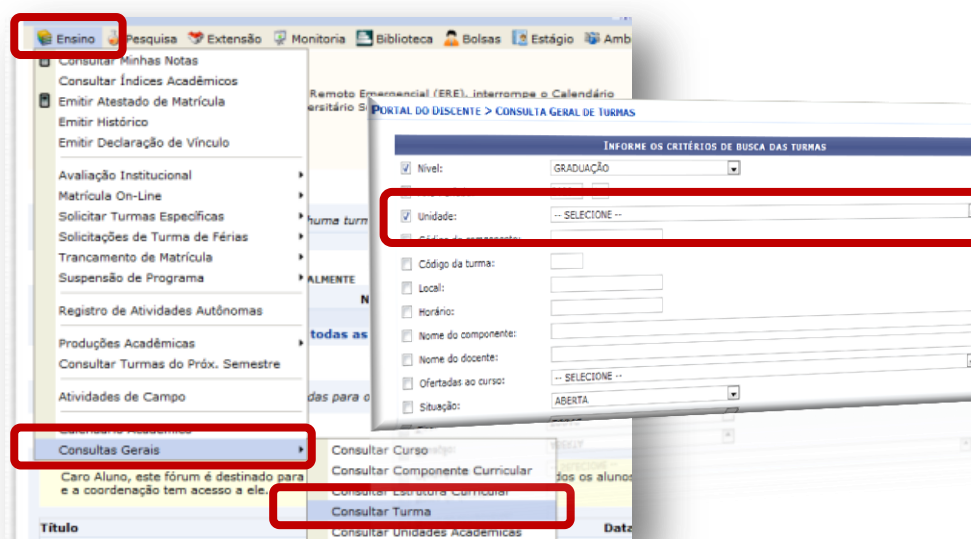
Ensino | Pesquisa | Extensão | Monitoria | Biblioteca | Bolsas | Estágio | Amb

Consultar Minhas Notas
Consultar Índices Acadêmicos
Emitir Atestado de Matrícula
Emitir Histórico
Emitir Declaração de Vínculo
Avaliação Institucional
Matrícula On-Line
Solicitar Turmas Específicas
Solicitações de Turma de Férias
Trancamento de Matrícula
Suspensão de Programa
Registro de Atividades Autônomas
Produções Acadêmicas
Consultar Turmas do Próx. Semestre
Atividades de Campo
Calendário Acadêmico
Consultas Gerais

Consultar Curso
Consultar Componente Curricular
Consultar Estrutura Curricular
Consultar Turma
Consultar Unidades Acadêmicas

Remoto Emergencial (ERE), interrompe o Calendário
ersitário S
huma turm
ALMENTE
N
todas as
das para c
Caro Aluno, este fórum é destinado para
e a coordenação tem acesso a ele.
dos os alunos
Título
Data

PORTAL DO DISCENTE > CONSULTA GERAL DE TURMAS

INFORME OS CRITÉRIOS DE BUSCA DAS TURMAS

Nível: GRADUAÇÃO
Ano-Período:
Unidade: -- SELECIONE --
Código do componente:
Código da turma:
Local:
Horário:
Nome do componente:
Nome do docente:
Ofertadas ao curso: -- SELECIONE --
Situação: ABERTA